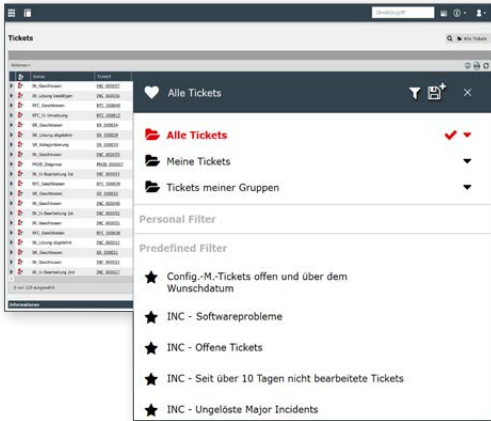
Direktzugriff

Tickets

Alle Tickets

Aktionen

| Status | TicketID |
|---|---|
| SR_Geschlossen | INC_000057 |
| SR_Lösung bestätigen | INC_000056 |
| RFC_Geschlossen | RFC_000040 |
| RFC_In Umsetzung | RFC_000012 |
| SR_Geschlossen | SR_000034 |
| SR_Lösung abgelehnt | SR_000028 |
| SR_Kategorisierung | SR_000033 |
| SR_Geschlossen | INC_000055 |
| PROB_Diagnose | PROB_000007 |
| SR_In Bearbeitung 1st | INC_000053 |
| RFC_Geschlossen | RFC_000039 |
| SR_Geschlossen | SR_000032 |
| SR_Geschlossen | INC_000048 |
| SR_In Bearbeitung 1st | INC_000052 |
| SR_Geschlossen | INC_000051 |
| RFC_Geschlossen | RFC_000038 |
| SR_Lösung abgelehnt | INC_000011 |
| SR_Geschlossen | SR_000031 |
| SR_Geschlossen | INC_000021 |
| SR_In Bearbeitung 2nd | INC_000027 |

0 von 125 ausgewählt

Informationen

Alle Tickets

Alle Tickets

Meine Tickets

Tickets meiner Gruppen

Personal Filter

Predefined Filter

Config.-M.-Tickets offen und über dem Wunschdatum

INC - Softwareprobleme

INC - Offene Tickets

INC - Seit über 10 Tagen nicht bearbeitete Tickets

INC - Ungelöste Major Incidents